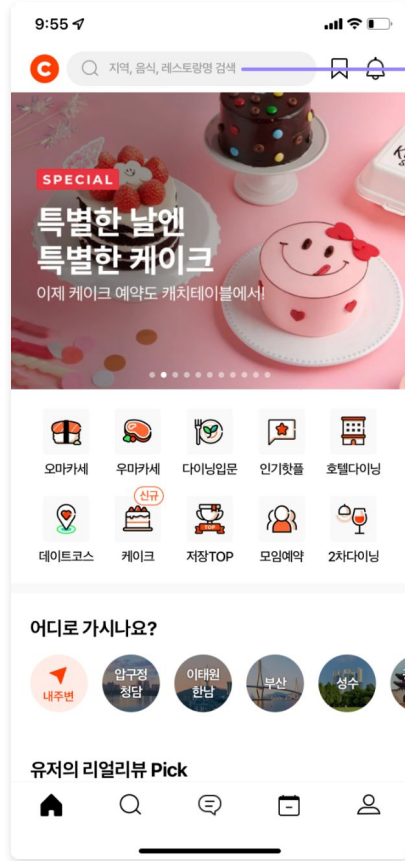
9:55

지역, 음식, 레스토랑명 검색

SPECIAL
특별한 날엔
특별한 케이크
이제 케이크 예약도 캐치테이블에서!

오마카세
우마카세
다이닝입문
인기핫플
호텔다이닝
데이트코스
신규
케이크
TOP
저장TOP
모임예약
2차다이닝

어디로 가시나요?

내주변
압구정
청담
이태원
한남
부산
성수

유저의 리얼리뷰 Pick